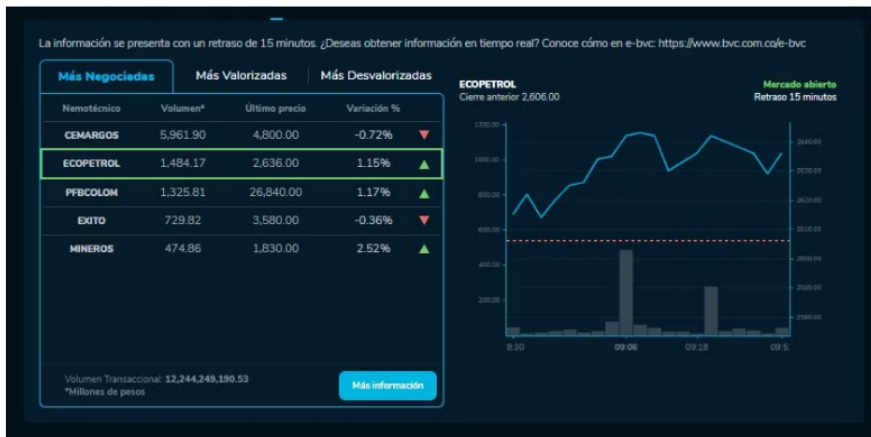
La información se presenta con un retraso de 15 minutos. ¿Deseas obtener información en tiempo real? Conoce cómo en e-bvc: https://www.bvc.com.co/e-bvc

Más Negociadas | Más Valorizadas | Más Desvalorizadas

| Nemotécnico | Volumen* | Último precio | Variación % |
|---|---|---|---|
| CEMARGOS | 5,961.90 | 4,800.00 | -0.72% |
| ECOPETROL | 1,484.17 | 2,636.00 | 1.15% |
| PFBCOLOM | 1,325.81 | 26,840.00 | 1.17% |
| EXITO | 729.82 | 3,580.00 | -0.36% |
| MINEROS | 474.86 | 1,830.00 | 2.52% |

Volumen Transaccional: 12,244,249,190.53
*Millones de pesos

Más información

ECOPETROL
Cierre anterior 2,606.00

Mercado abierto
Retraso 15 minutos

1200.00
1000.00
800.00
600.00
400.00
200.00

2640.00
2630.00
2620.00
2610.00
2600.00
2590.00
2580.00

8:30
09:06
09:18
09:5